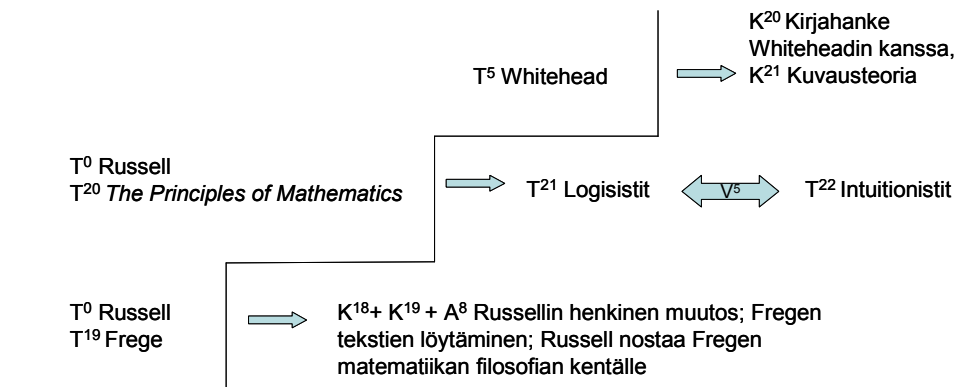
$T^5$ Whitehead

$K^{20}$ Kirjahanke Whiteheadin kanssa, $K^{21}$ Kuvausteoria

$T^0$ Russell
$T^{20}$ *The Principles of Mathematics*

$T^{21}$ Logisistit

$V^5$

$T^{22}$ Intuitionistit

$T^0$ Russell
$T^{19}$ Frege

$K^{18}$+ $K^{19}$ + $A^8$ Russellin henkinen muutos; Fregen tekstien löytäminen; Russell nostaa Fregen matematiikan filosofian kentälle